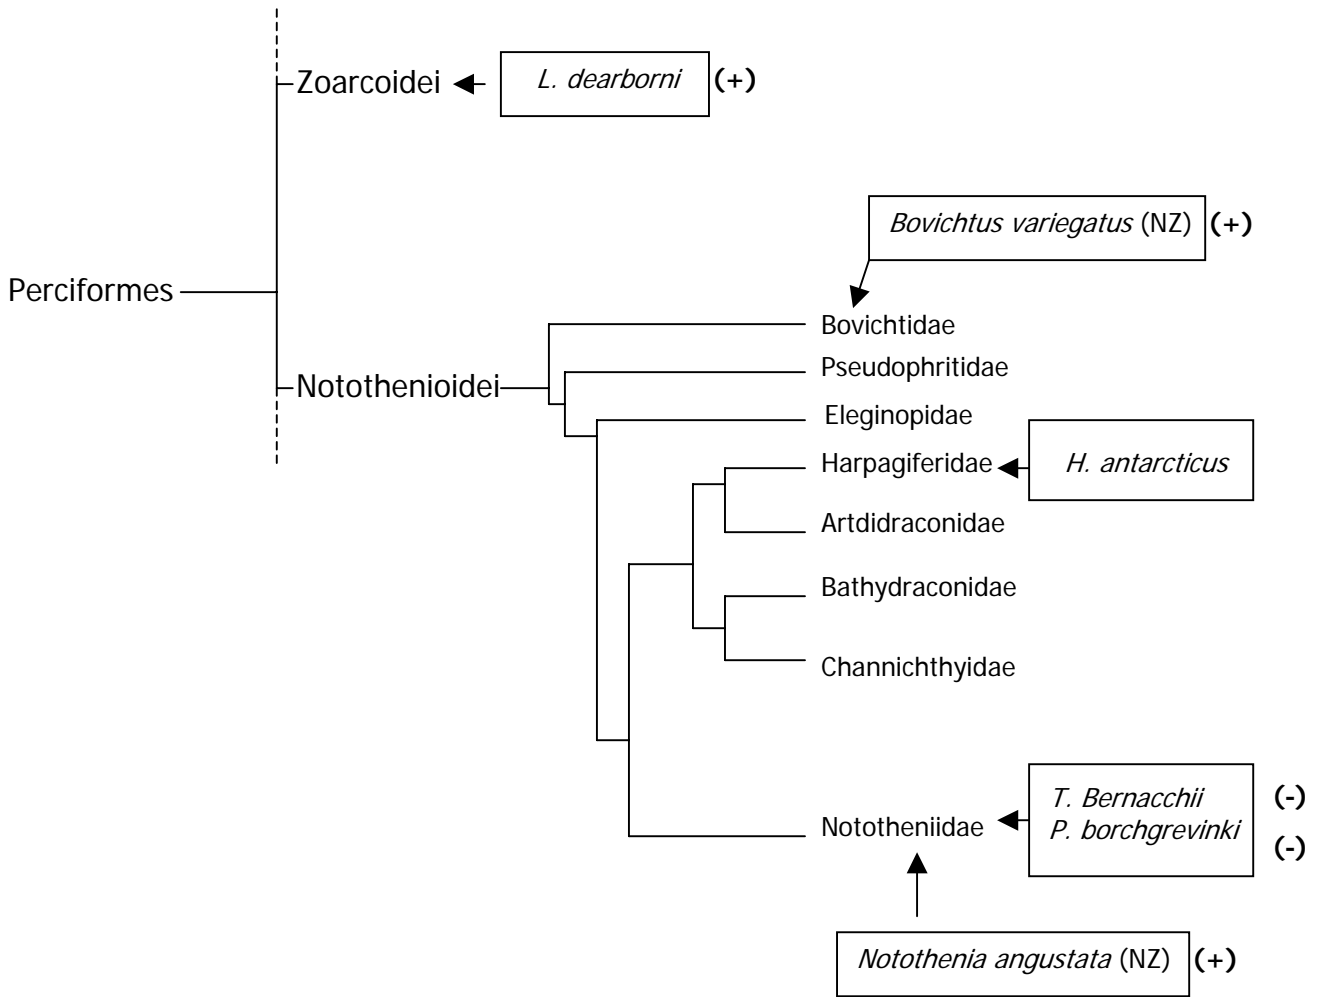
Zoarcoidei
L. dearborni (+)

Perciformes

Bovichtus variegatus (NZ) (+)

Notothenioidei

Bovichtidae
Pseudophritidae
Eleginopidae
Harpagiferidae
H. antarcticus
Artdidraconidae
Bathydraconidae
Channichthyidae
Nototheniidae
T. Bernacchii (-)
P. borchgrevinki (-)

Notothenia angustata (NZ) (+)